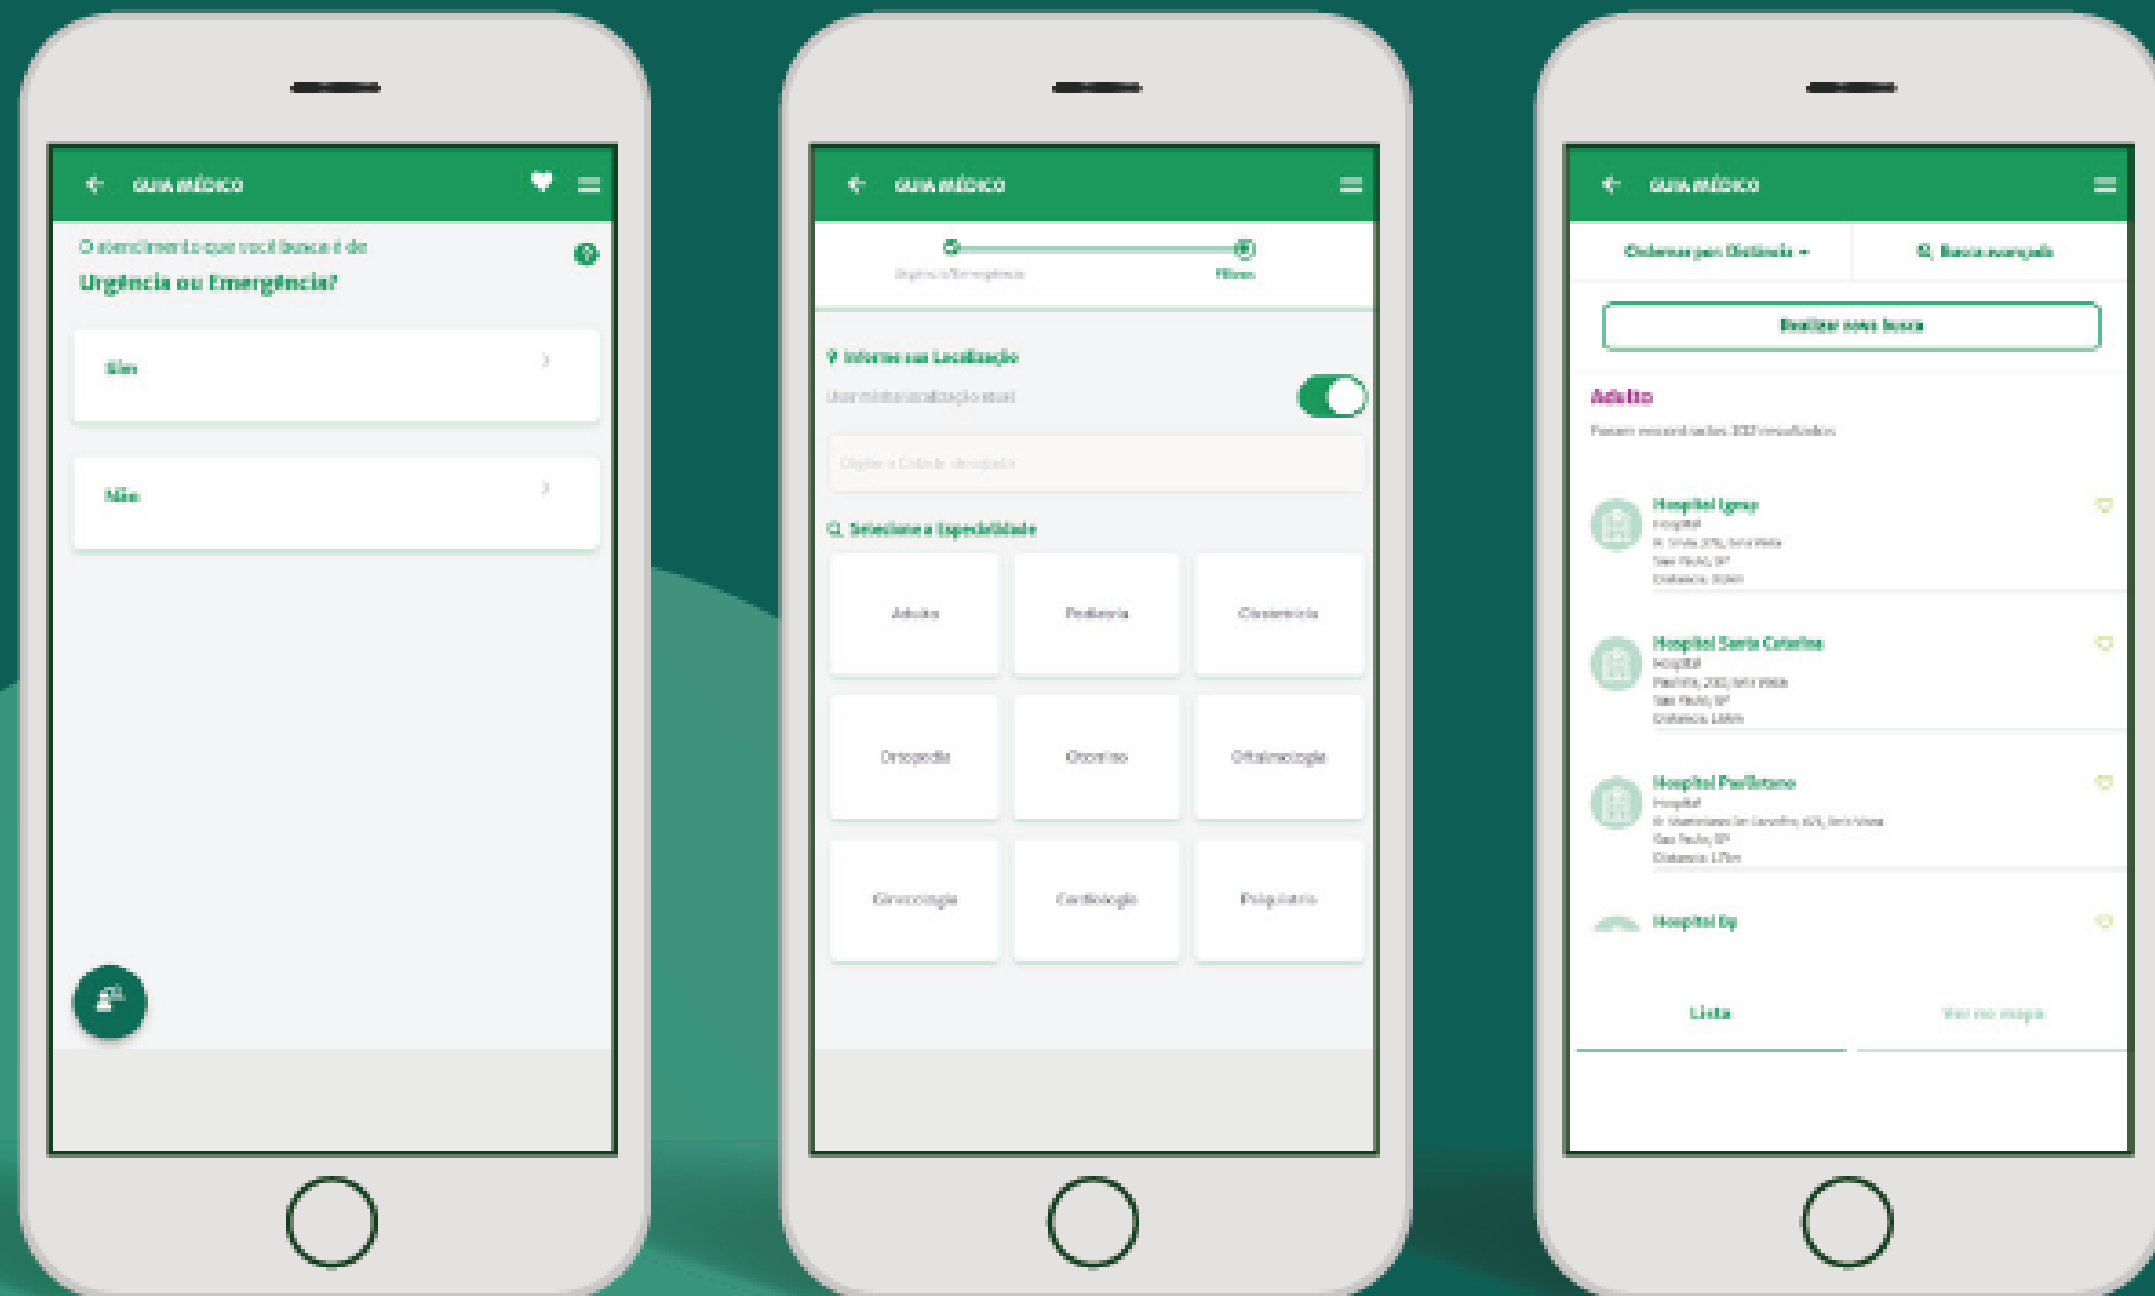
GUIA MÉDICO

O atendimento que você busca é de
Urgência ou Emergência?

Sim

Não

GUIA MÉDICO

Urgência/Emergência
Filtros

Informe sua Localização
Usar minha localização atual
Digite a Cidade desejada

Selecione a Especialidade

| Adulto | Pediatria | Obstetrícia |
|---|---|---|
| Ortopedia | Otorrino | Oftalmologia |
| Ginecologia | Cardiologia | Psiquiatria |

GUIA MÉDICO

Ordenar por: Distância
Busca avançada

Realizar nova busca

Adulto
Foram encontrados 332 resultados

Hospital Igesp
Hospital
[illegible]
São Paulo, SP
Distância: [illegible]

Hospital Santa Catarina
Hospital
Paulista, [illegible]
São Paulo, SP
Distância: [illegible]

Hospital Paulistano
Hospital
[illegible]
São Paulo, SP
Distância: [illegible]

Hospital Bp

Lista
Ver no mapa